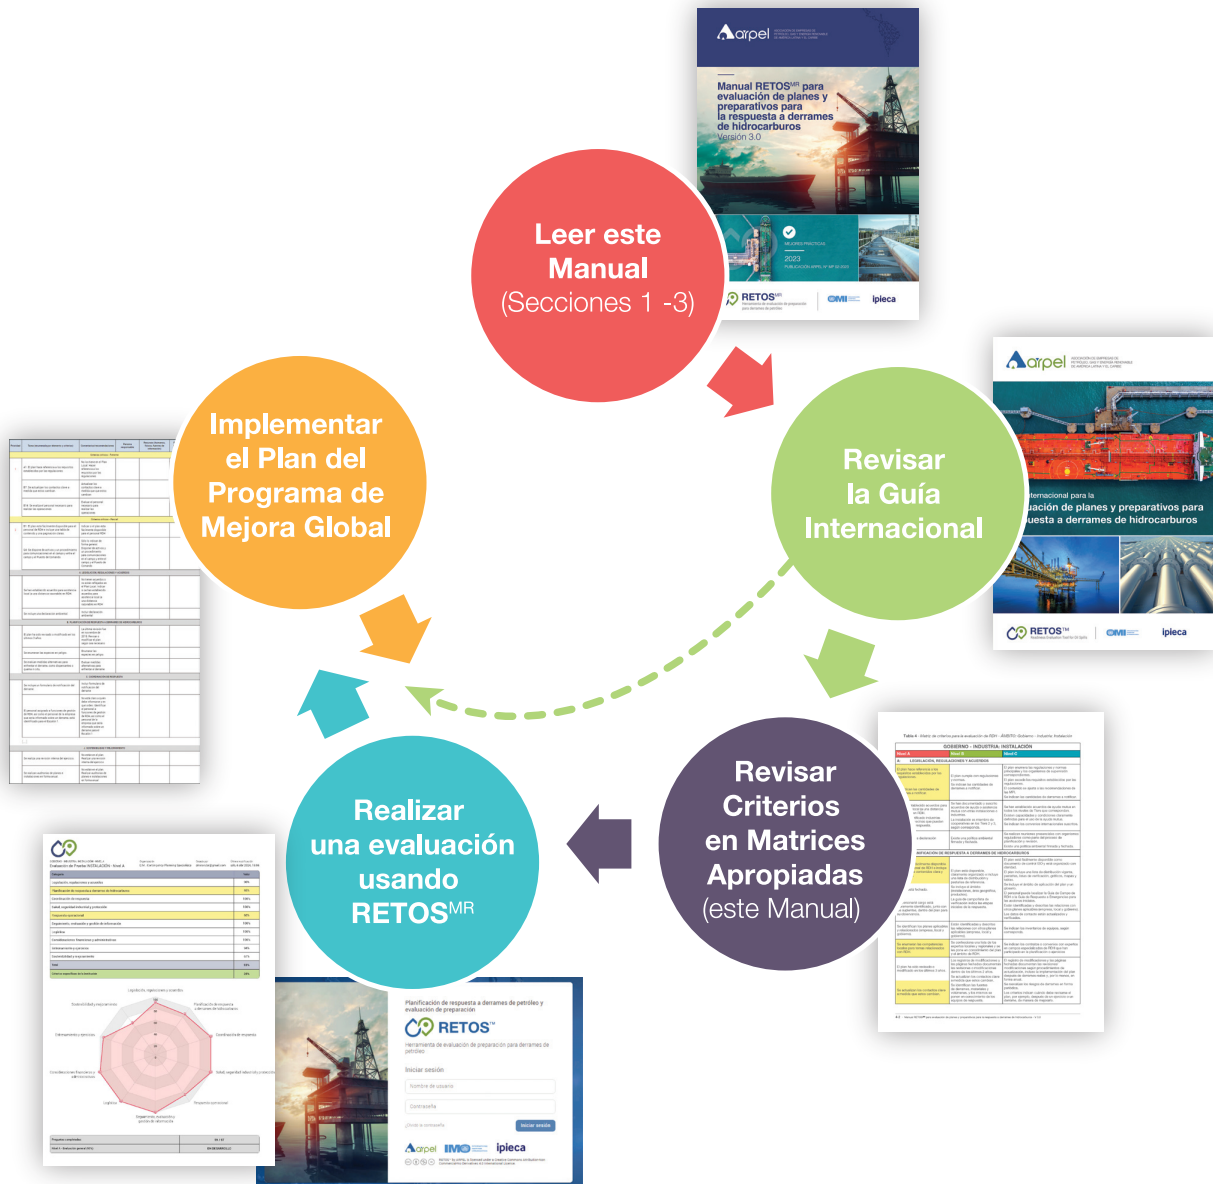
arpel

Manual RETOS$^{MR}$ para evaluación de planes y preparativos para la respuesta a derrames de hidrocarburos
Versión 3.0

MEJORES PRÁCTICAS
2023

RETOS$^{MR}$

OMI

ipieca

Leer este Manual
(Secciones 1 -3)

arpel

Internacional para la evaluación de planes y preparativos para respuesta a derrames de hidrocarburos

RETOS™

OMI

ipieca

Revisar la Guía Internacional

Implementar el Plan del Programa de Mejora Global

Revisar Criterios en Matrices Apropiadas
(este Manual)

Tabla 4

GOBIERNO - INDUSTRIA: INSTALACIÓN

Realizar una evaluación usando RETOS$^{MR}$

Planificación de respuesta a derrames de petróleo y evaluación de preparación

RETOS™

Herramienta de evaluación de preparación para derrames de petróleo

Iniciar sesión

Nombre de usuario

Contraseña

Iniciar sesión

arpel

IMO

ipieca